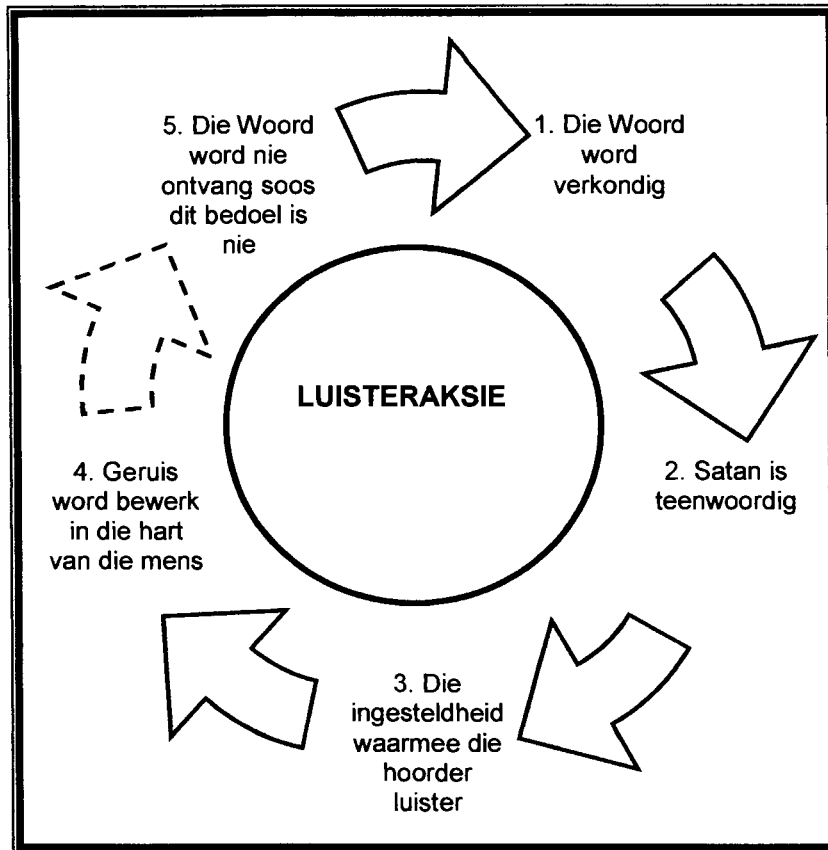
LUISTERAKSIE

1. Die Woord word verkondig

2. Satan is teenwoordig

3. Die ingesteldheid waarmee die hoorder luister

4. Geruis word bewerk in die hart van die mens

5. Die Woord word nie ontvang soos dit bedoel is nie